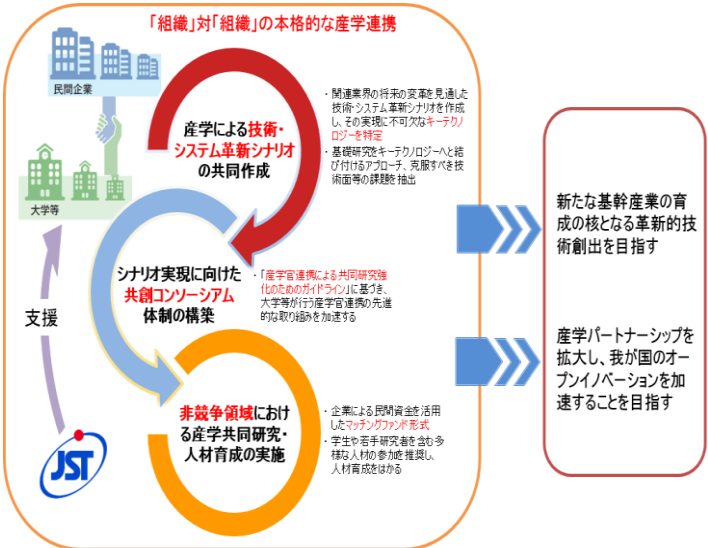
「組織」対「組織」の本格的な産学連携

民間企業

大学等

支援

JST

産学による技術・システム革新シナリオの共同作成

・関連業界の将来の変革を見通した技術・システム革新シナリオを作成し、その実現に不可欠なキーテクノロジーを特定
・基礎研究をキーテクノロジーへと結び付けるアプローチ、克服すべき技術面等の課題を抽出

シナリオ実現に向けた共創コンソーシアム体制の構築

・「産学官連携による共同研究強化のためのガイドライン」に基づき、大学等が行う産学官連携の先進的な取り組みを加速する

非競争領域における産学共同研究・人材育成の実施

・企業による民間資金を活用したマッチングファンド形式
・学生や若手研究者を含む多様な人材の参加を推奨し、人材育成をはかる

新たな基幹産業の育成の核となる革新的技術創出を目指す

産学パートナーシップを拡大し、我が国のオープンイノベーションを加速することを目指す